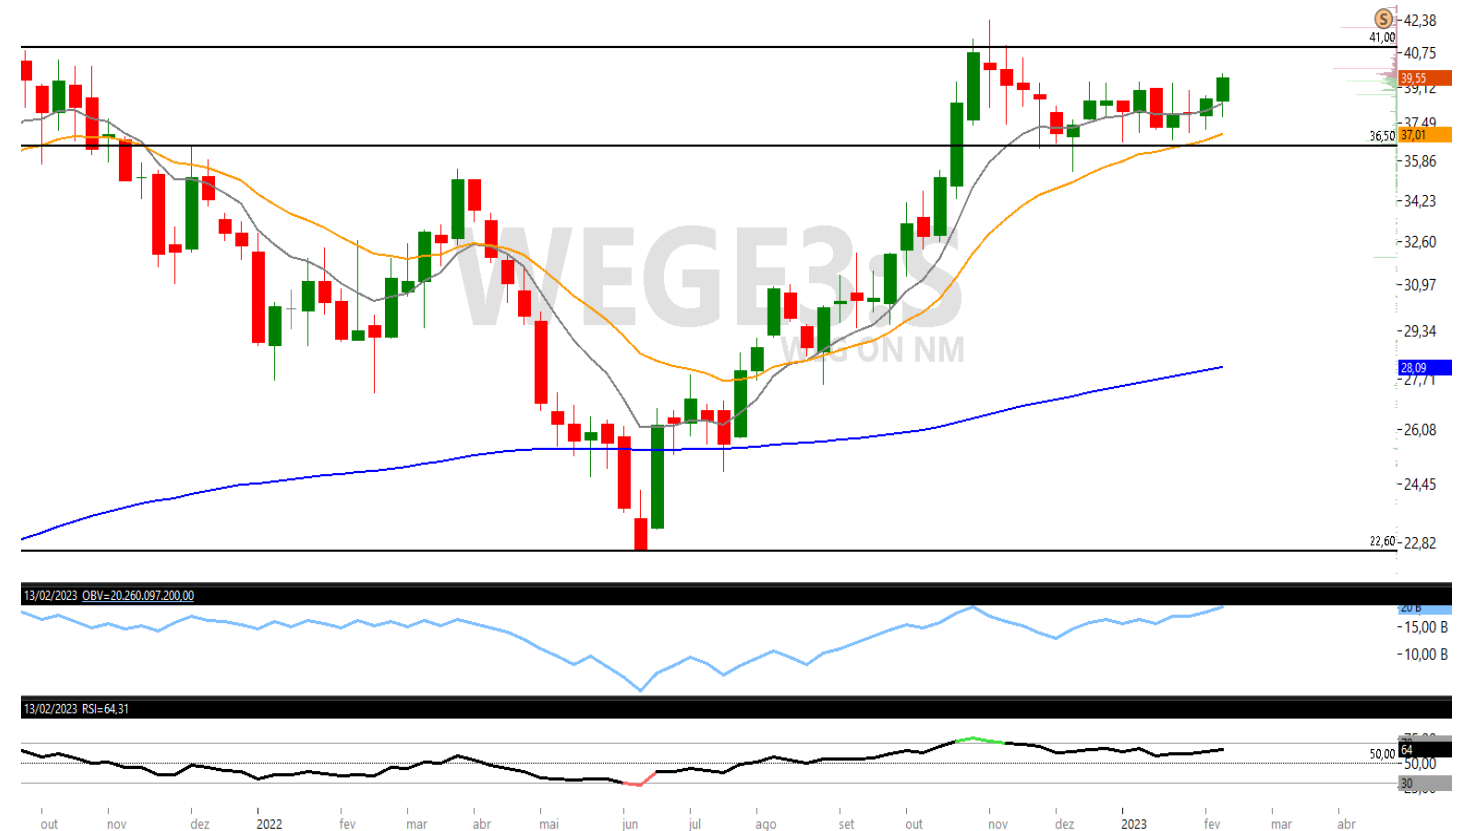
WEGE3:S
WEG ON NM

42,38
41,00
40,75
39,55
39,12
37,49
36,50
37,01
35,86
34,23
32,60
30,97
29,34
28,09
27,71
26,08
24,45
22,60
22,82

13/02/2023 OBV=20.260.097.200,00
20 B
15,00 B
10,00 B

13/02/2023 RSI=64,31
75,00
70
64
50,00
50,00
30

out
nov
dez
2022
fev
mar
abr
mai
jun
jul
ago
set
out
nov
dez
2023
fev
mar
abr